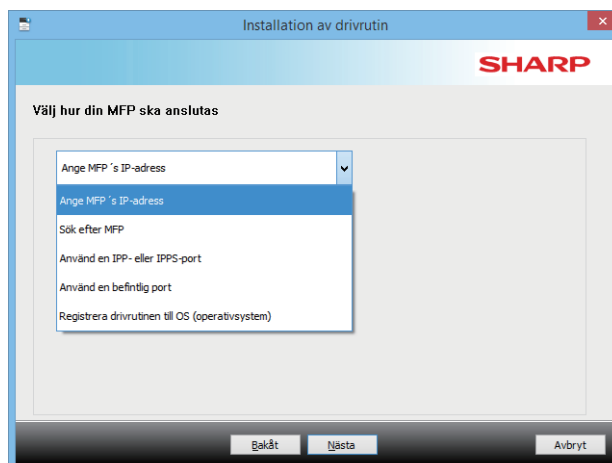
Installation av drivrutin

SHARP

Välj hur din MFP ska anslutas

Ange MFP ´s IP-adress

Ange MFP ´s IP-adress
Sök efter MFP
Använd en IPP- eller IPPS-port
Använd en befintlig port
Registrera drivrutinen till OS (operativsystem)

Bakåt
Nästa
Avbryt